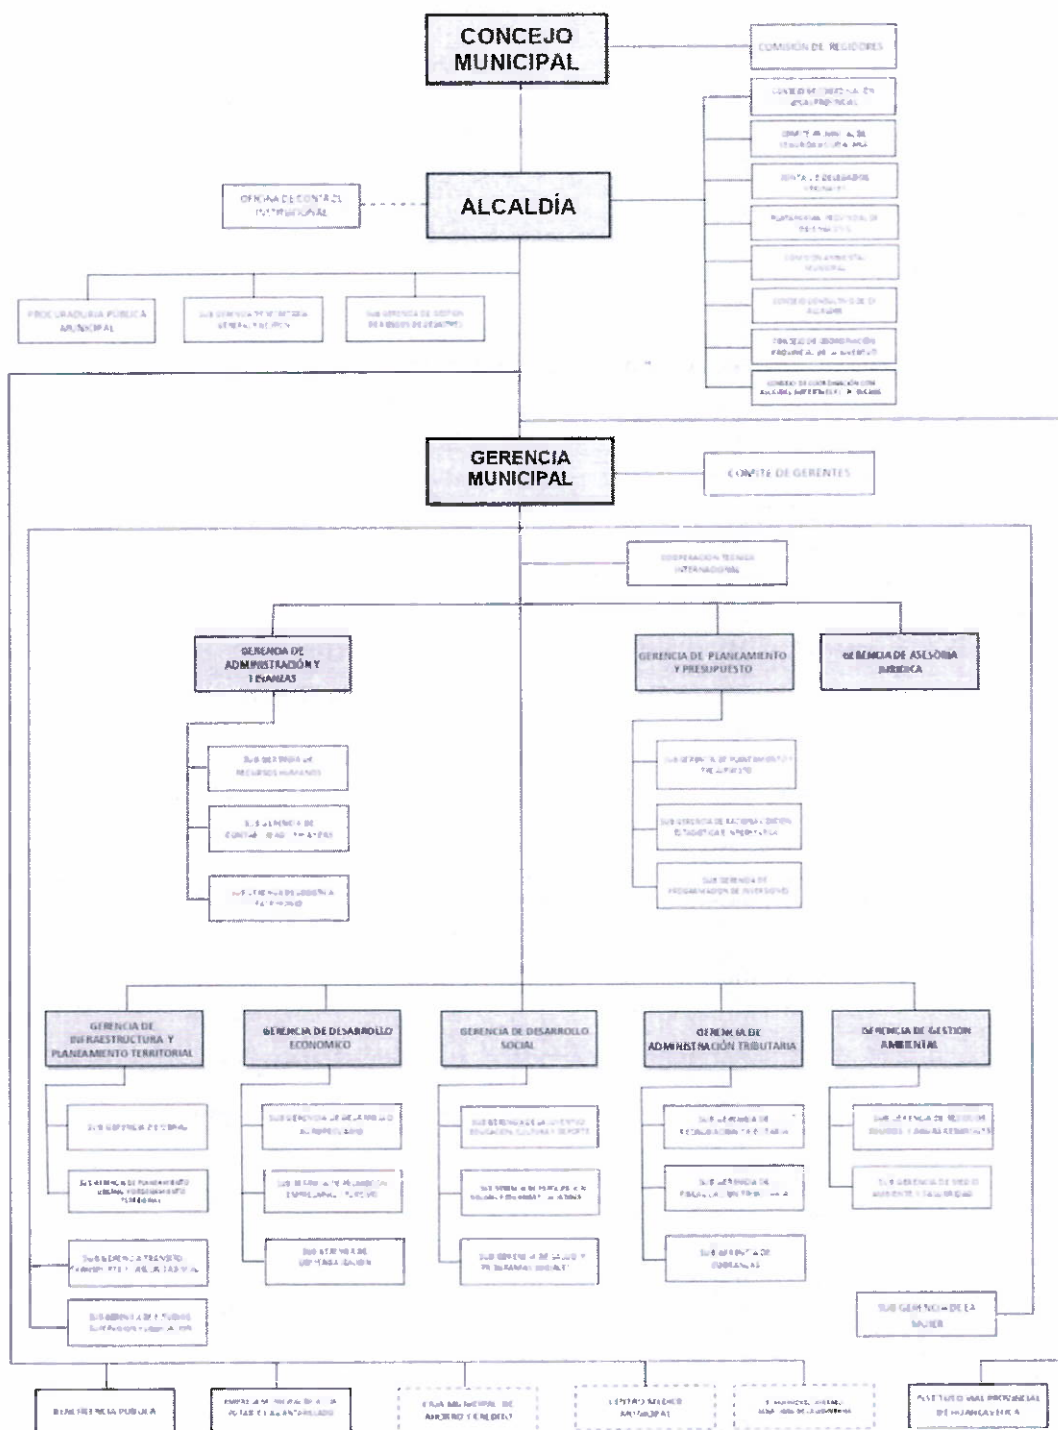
CONCEJO MUNICIPAL

COMISIÓN DE REGIDORES

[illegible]

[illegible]

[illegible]

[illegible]

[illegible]

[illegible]

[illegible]

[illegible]

OFICINA DE CONTROL INSTITUCIONAL

ALCALDÍA

PROCURADURÍA PÚBLICA MUNICIPAL

SUB GERENCIA DE SECRETARIA GENERAL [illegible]

SUB GERENCIA DE GESTIÓN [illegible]

GERENCIA MUNICIPAL

COMITÉ DE GERENTES

COOPERACIÓN TÉCNICA INTERNACIONAL

GERENCIA DE ADMINISTRACIÓN Y FINANZAS

GERENCIA DE PLANEAMIENTO Y PRESUPUESTO

GERENCIA DE ASESORÍA JURÍDICA

SUB GERENCIA DE RECURSOS HUMANOS

SUB GERENCIA DE CONTABILIDAD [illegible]

SUB GERENCIA DE LOGÍSTICA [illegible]

SUB GERENCIA DE PLANEAMIENTO Y PRESUPUESTO

SUB GERENCIA DE RACIONALIZACIÓN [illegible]

SUB GERENCIA DE PROGRAMACIÓN DE INVERSIONES

GERENCIA DE INFRAESTRUCTURA Y PLANEAMIENTO TERRITORIAL

GERENCIA DE DESARROLLO ECONÓMICO

GERENCIA DE DESARROLLO SOCIAL

GERENCIA DE ADMINISTRACIÓN TRIBUTARIA

GERENCIA DE GESTIÓN AMBIENTAL

SUB GERENCIA DE OBRAS

SUB GERENCIA DE PLANEAMIENTO URBANO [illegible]

SUB GERENCIA DE TRÁNSITO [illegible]

SUB GERENCIA DE ESTUDIOS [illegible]

SUB GERENCIA DE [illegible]

SUB GERENCIA DE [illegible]

SUB GERENCIA DE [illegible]

SUB GERENCIA DE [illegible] EDUCACIÓN, CULTURA Y DEPORTE

SUB GERENCIA DE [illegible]

SUB GERENCIA DE SALUD Y PROGRAMAS SOCIALES

SUB GERENCIA DE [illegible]

SUB GERENCIA DE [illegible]

SUB GERENCIA DE COBRANZAS

SUB GERENCIA DE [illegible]

SUB GERENCIA DE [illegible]

SUB GERENCIA DE LA MUJER

BENEFICENCIA PÚBLICA

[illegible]

CAJA MUNICIPAL DE AHORRO Y CRÉDITO

CENTRO MÉDICO MUNICIPAL

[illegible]

INSTITUTO VIAL PROVINCIAL DE HUANCAVELICA